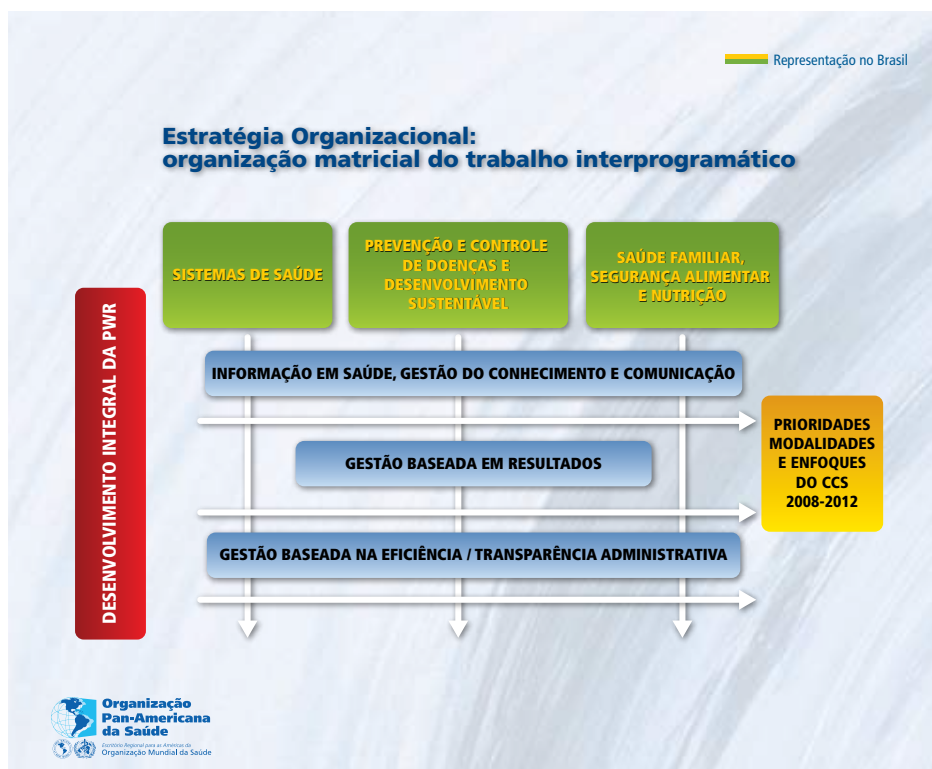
Representação no Brasil

Estratégia Organizacional:
organização matricial do trabalho interprogramático

SISTEMAS DE SAÚDE

PREVENÇÃO E CONTROLE DE DOENÇAS E DESENVOLVIMENTO SUSTENTÁVEL

SAÚDE FAMILIAR, SEGURANÇA ALIMENTAR E NUTRIÇÃO

DESENVOLVIMENTO INTEGRAL DA PWR

INFORMAÇÃO EM SAÚDE, GESTÃO DO CONHECIMENTO E COMUNICAÇÃO

GESTÃO BASEADA EM RESULTADOS

GESTÃO BASEADA NA EFICIÊNCIA / TRANSPARÊNCIA ADMINISTRATIVA

PRIORIDADES MODALIDADES E ENFOQUES DO CCS 2008-2012

Organização Pan-Americana da Saúde
Escritório Regional para as Américas da
Organização Mundial da Saúde